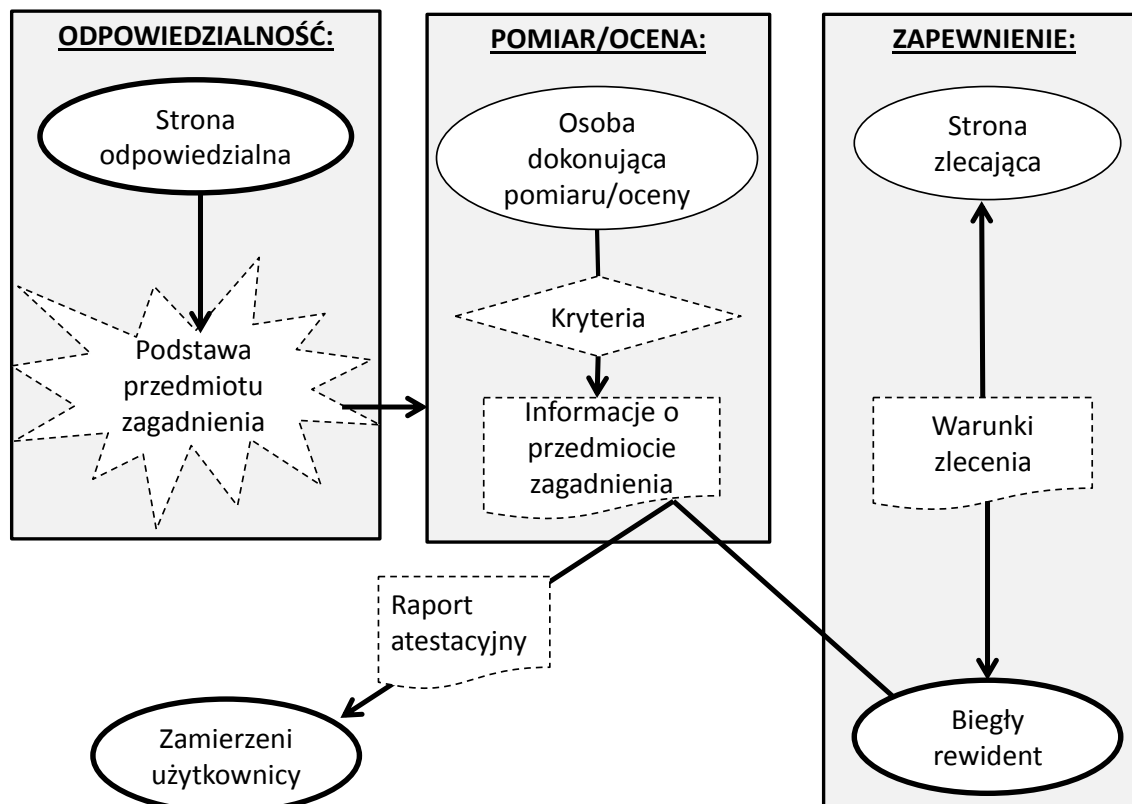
ODPOWIEDZIALNOŚĆ:

Strona odpowiedzialna

Podstawa przedmiotu zagadnienia

POMIAR/OCENA:

Osoba dokonująca pomiaru/oceny

Kryteria

Informacje o przedmiocie zagadnienia

ZAPEWNIENIE:

Strona zlecająca

Warunki zlecenia

Raport atestacyjny

Zamierzeni użytkownicy

Biegły rewident